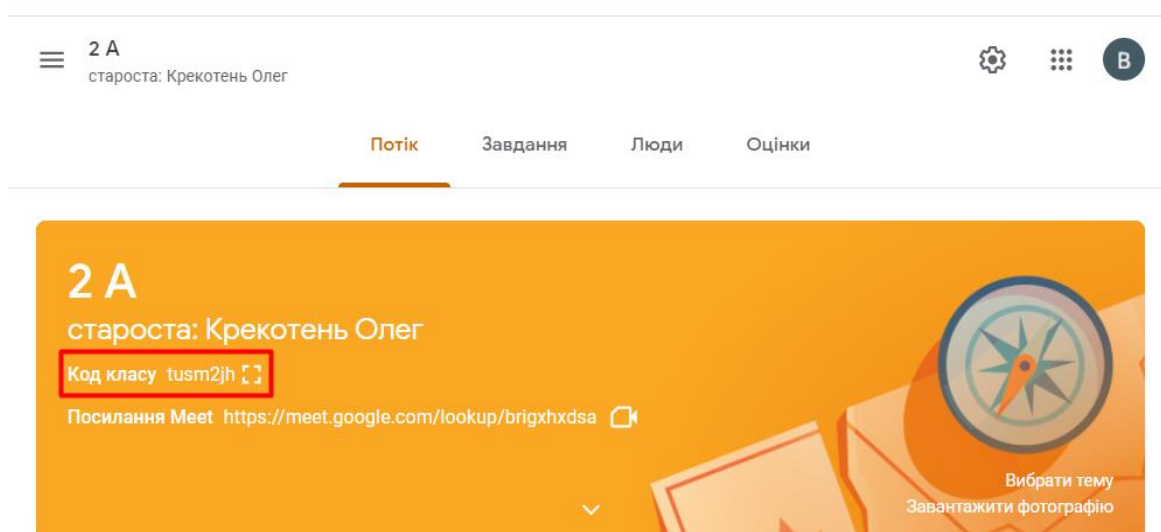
2 А
староста: Крекотень Олег

B

Потік Завдання Люди Оцінки

2 А
староста: Крекотень Олег
Код класу tusm2jh
Посилання Meet https://meet.google.com/lookup/brigxhxdsa

Вибрати тему
Завантажити фотографію